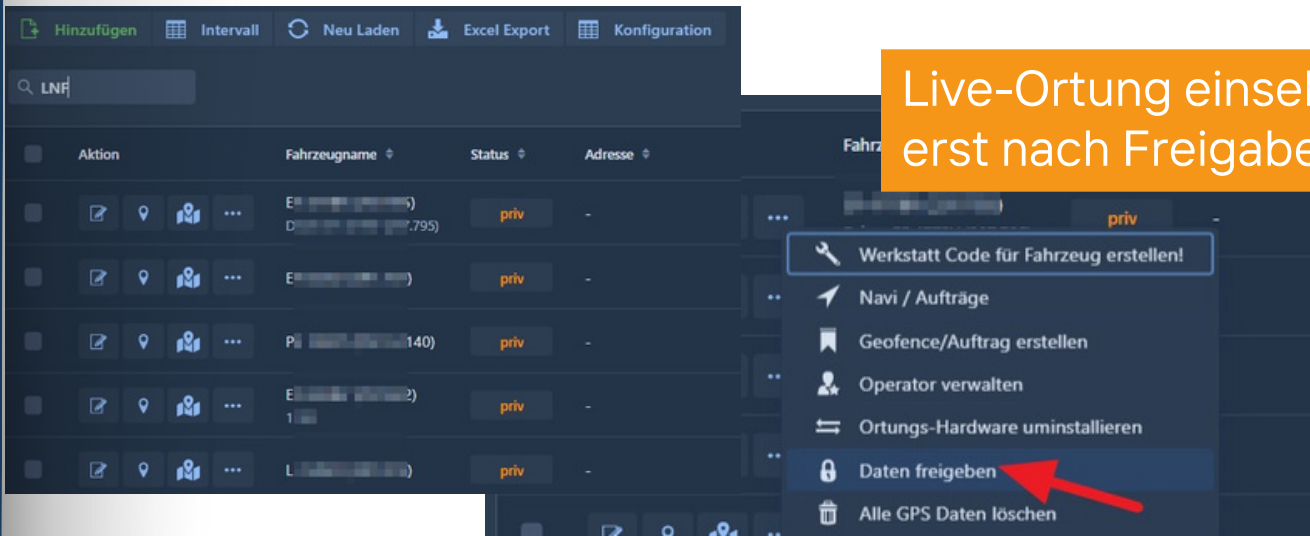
Hinzufügen Intervall Neu Laden Excel Export Konfiguration

LNF

| | Aktion | Fahrzeugname | Status | Adresse |
|---|---|---|---|---|
| | ... | E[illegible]5) D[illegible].795) | priv | - |
| | ... | E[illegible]) | priv | - |
| | ... | P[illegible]140) | priv | - |
| | ... | E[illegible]2) 1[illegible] | priv | - |
| | ... | L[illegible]) | priv | - |

Live-Ortung einse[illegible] erst nach Freigabe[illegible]

Fahrz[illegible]

priv -

Werkstatt Code für Fahrzeug erstellen!
Navi / Aufträge
Geofence/Auftrag erstellen
Operator verwalten
Ortungs-Hardware uminstallieren
Daten freigeben
Alle GPS Daten löschen